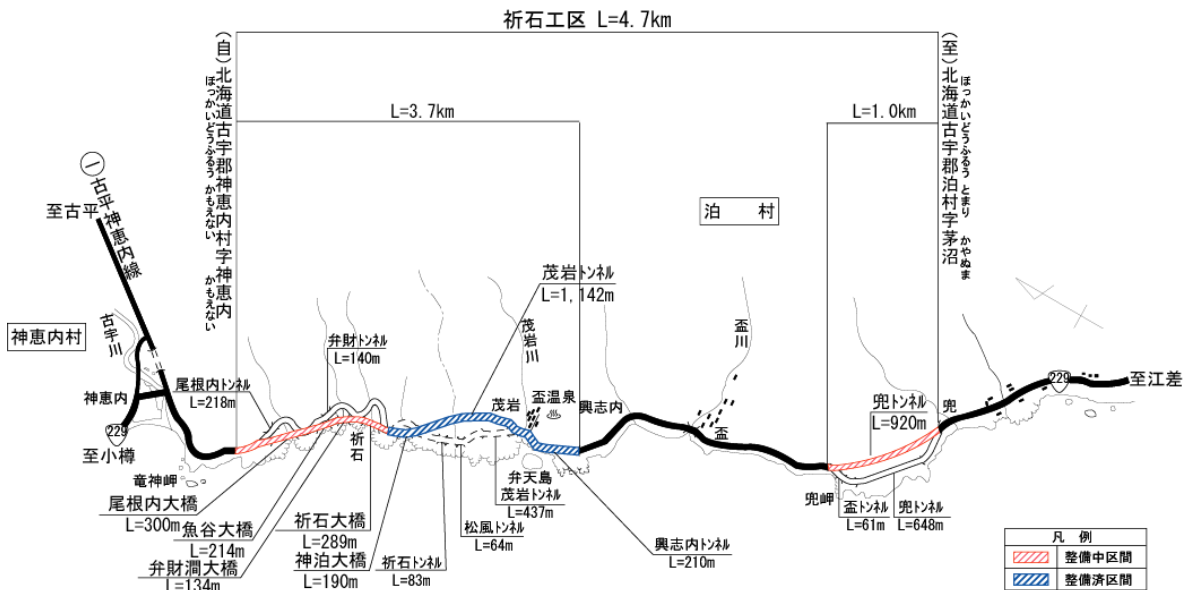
祈石工区 L=4.7km

(自)北海道古宇郡神恵内村字神恵内
ほっかいどうふるう かもえない かもえない

L=3.7km

(至)北海道古宇郡泊村字茅沼
ほっかいどうふるう とまり かやぬま

L=1.0km

泊　村

一 古平神恵内線
至古平

神恵内村

古宇川

神恵内

229

至小樽

竜神岬

尾根内トンネル
L=218m

弁財トンネル
L=140m

茂岩トンネル
L=1,142m

茂岩川

盃温泉

茂岩

興志内

盃川

盃

兜トンネル
L=920m

兜

229

至江差

祈石

弁天島
茂岩トンネル
L=437m

松風トンネル
L=64m

祈石トンネル
L=83m

興志内トンネル
L=210m

兜岬

盃トンネル
L=61m

兜トンネル
L=648m

尾根内大橋
L=300m

魚谷大橋
L=214m

弁財澗大橋
L=134m

祈石大橋
L=289m

神泊大橋
L=190m

凡　例
整備中区間
整備済区間